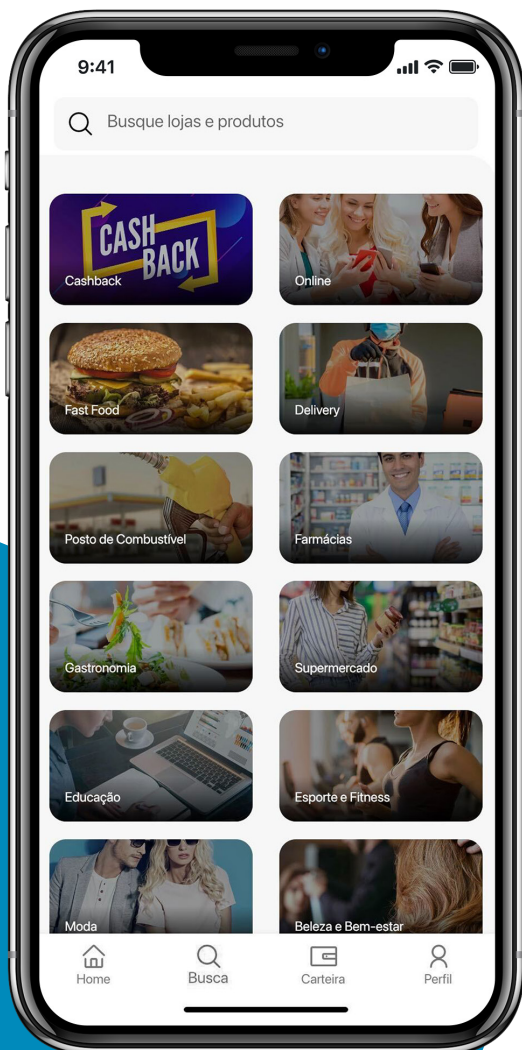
9:41

Busque lojas e produtos

CASH BACK

Cashback

Online

Fast Food

Delivery

Posto de Combustível

Farmácias

Gastronomia

Supermercado

Educação

Esporte e Fitness

Moda

Beleza e Bem-estar

Home

Busca

Carteira

Perfil